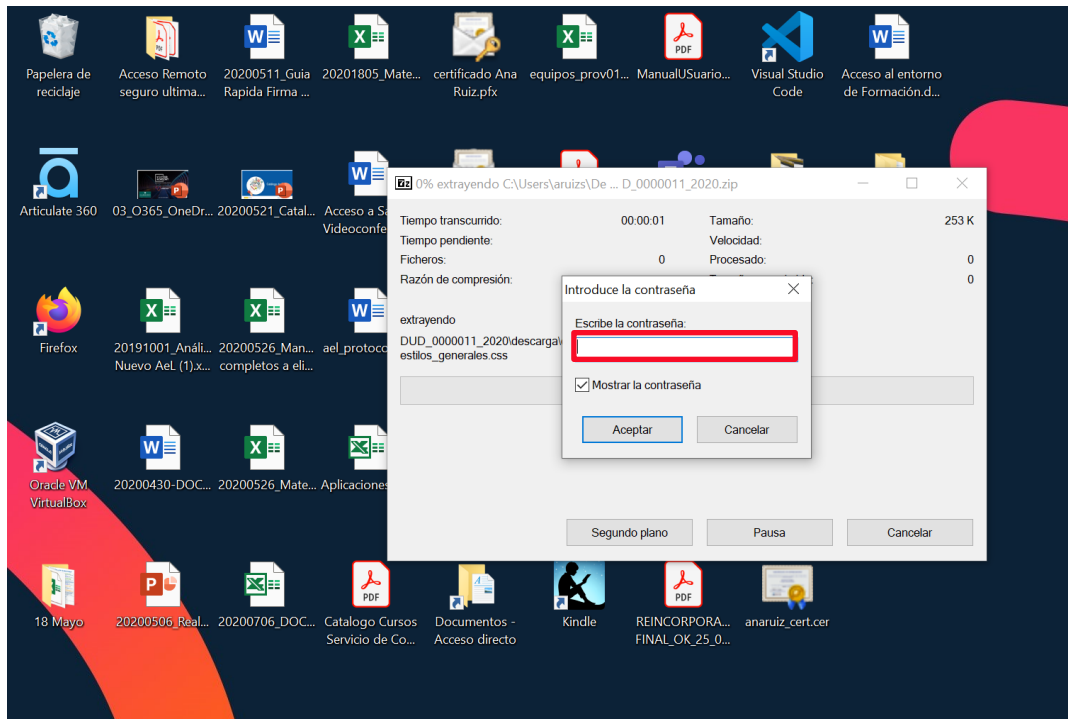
Papelera de reciclaje
Acceso Remoto seguro ultima...
20200511_Guia Rapida Firma ...
20201805_Mate...
certificado Ana Ruiz.pfx
equipos_prov01...
ManualUSuario...
Visual Studio Code
Acceso al entorno de Formación.d...

Articulate 360
03_O365_OneDr...
20200521_Catal...
Acceso a Sa Videoconfe

0% extrayendo C:\Users\aruizs\De ... D_0000011_2020.zip

Tiempo transcurrido: 00:00:01
Tamaño: 253 K
Tiempo pendiente:
Velocidad:
Ficheros: 0
Procesado: 0
Razón de compresión:
0

extrayendo
DUD_0000011_2020\descarga\
estilos_generales.css

Introduce la contraseña
Escribe la contraseña:
Mostrar la contraseña
Aceptar
Cancelar

Segundo plano
Pausa
Cancelar

Firefox
20191001_Análi... Nuevo AeL (1).x...
20200526_Man... completos a eli...
ael_protoco

Oracle VM VirtualBox
20200430-DOC...
20200526_Mate...
Aplicaciones

18 Mayo
20200506_Real...
20200706_DOC...
Catalogo Cursos Servicio de Co...
Documentos - Acceso directo
Kindle
REINCORPORA... FINAL_OK_25_0...
anaruiz_cert.cer